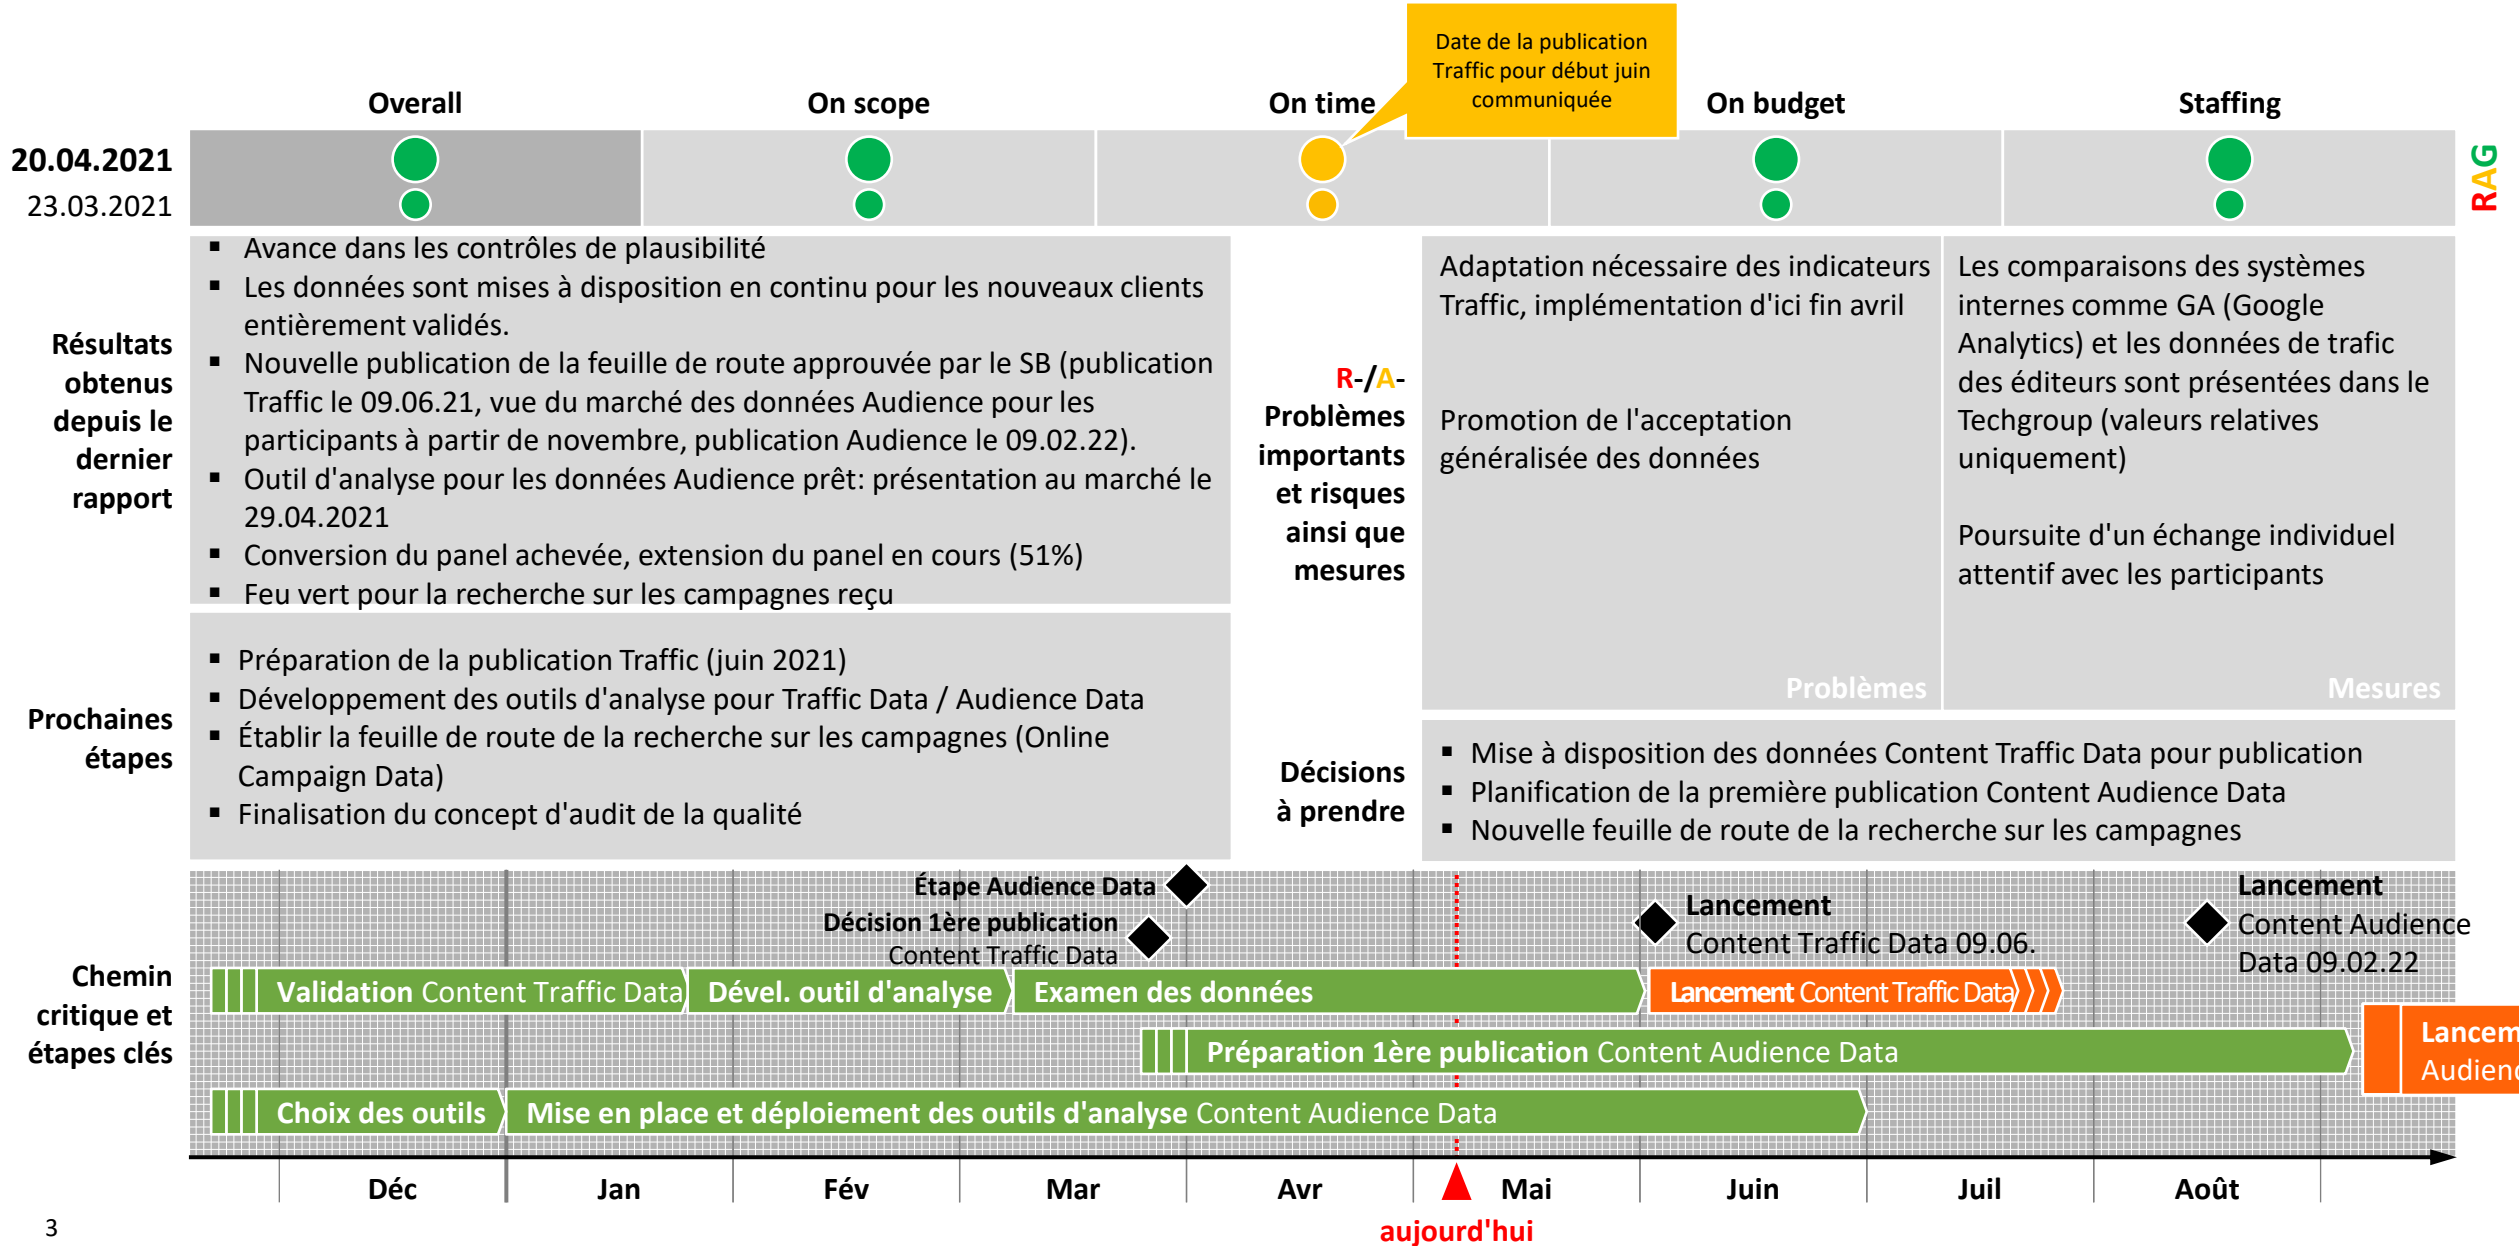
Date de la publication Traffic pour début juin communiquée

Overall
On scope
On time
On budget
Staffing

20.04.2021
23.03.2021

RAG

Résultats obtenus depuis le dernier rapport

- Avance dans les contrôles de plausibilité
- Les données sont mises à disposition en continu pour les nouveaux clients entièrement validés.
- Nouvelle publication de la feuille de route approuvée par le SB (publication Traffic le 09.06.21, vue du marché des données Audience pour les participants à partir de novembre, publication Audience le 09.02.22).
- Outil d'analyse pour les données Audience prêt: présentation au marché le 29.04.2021
- Conversion du panel achevée, extension du panel en cours (51%)
- Feu vert pour la recherche sur les campagnes reçu

R-/A- Problèmes importants et risques ainsi que mesures

Adaptation nécessaire des indicateurs Traffic, implémentation d'ici fin avril

Promotion de l'acceptation généralisée des données

Problèmes

Les comparaisons des systèmes internes comme GA (Google Analytics) et les données de trafic des éditeurs sont présentées dans le Techgroup (valeurs relatives uniquement)

Poursuite d'un échange individuel attentif avec les participants

Mesures

Prochaines étapes

- Préparation de la publication Traffic (juin 2021)
- Développement des outils d'analyse pour Traffic Data / Audience Data
- Établir la feuille de route de la recherche sur les campagnes (Online Campaign Data)
- Finalisation du concept d'audit de la qualité

Décisions à prendre

- Mise à disposition des données Content Traffic Data pour publication
- Planification de la première publication Content Audience Data
- Nouvelle feuille de route de la recherche sur les campagnes

Chemin critique et étapes clés

Étape Audience Data
Décision 1ère publication Content Traffic Data
Lancement Content Traffic Data 09.06.
Lancement Content Audience Data 09.02.22

Validation Content Traffic Data
Dével. outil d'analyse
Examen des données
Lancement Content Traffic Data
Préparation 1ère publication Content Audience Data
Lancem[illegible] Audien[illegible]
Choix des outils
Mise en place et déploiement des outils d'analyse Content Audience Data

Déc
Jan
Fév
Mar
Avr
Mai
Juin
Juil
Août

aujourd'hui

3